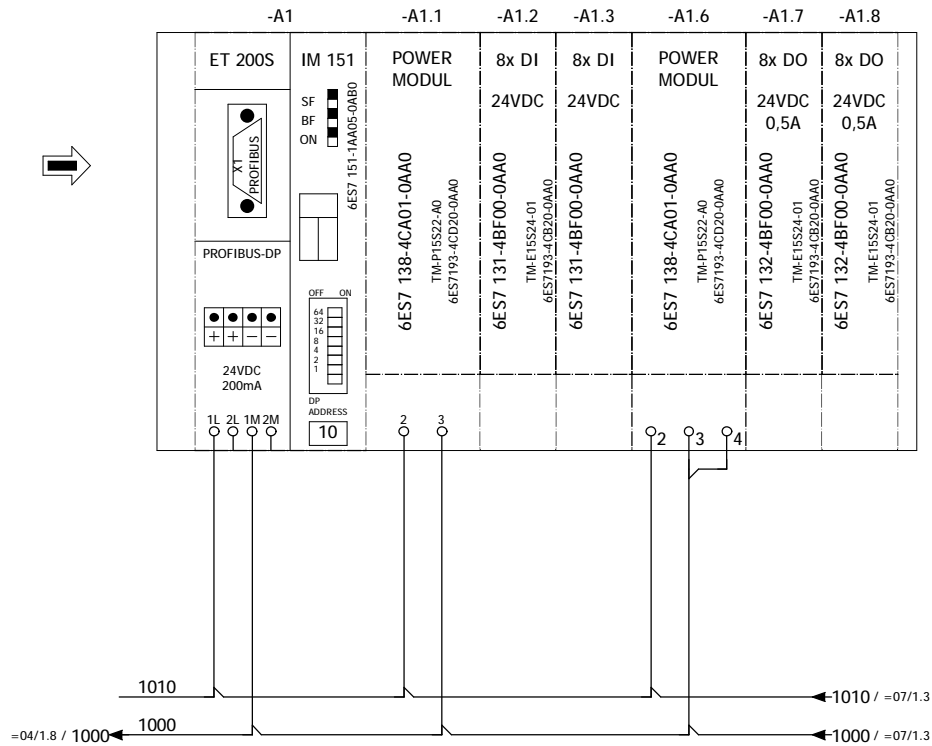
-A1 -A1.1 -A1.2 -A1.3 -A1.6 -A1.7 -A1.8

ET 200S

X1 PROFIBUS

PROFIBUS-DP

+ + − −

24VDC
200mA

1L 2L 1M 2M

IM 151

SF
BF
ON

6ES7 151-1AA05-0AB0

OFF ON
64
32
16
8
4
2
1

DP ADDRESS

10

POWER MODUL

6ES7 138-4CA01-0AA0

TM-P15S22-A0
6ES7193-4CD20-0AA0

2 3

8x DI

24VDC

6ES7 131-4BF00-0AA0

TM-E15S24-01
6ES7193-4CB20-0AA0

8x DI

24VDC

6ES7 131-4BF00-0AA0

POWER MODUL

6ES7 138-4CA01-0AA0

TM-P15S22-A0
6ES7193-4CD20-0AA0

2 3 4

8x DO

24VDC
0,5A

6ES7 132-4BF00-0AA0

TM-E15S24-01
6ES7193-4CB20-0AA0

8x DO

24VDC
0,5A

6ES7 132-4BF00-0AA0

TM-E15S24-01
6ES7193-4CB20-0AA0

1010

1010 / =07/1.3

=04/1.8 / 1000

1000

1000 / =07/1.3